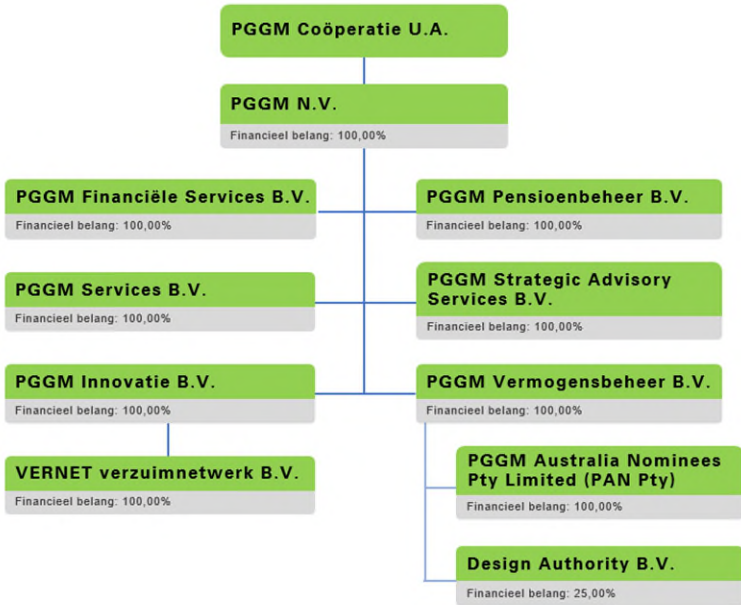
PGGM Coöperatie U.A.

PGGM N.V.
Financieel belang: 100,00%

PGGM Financiële Services B.V.
Financieel belang: 100,00%

PGGM Pensioenbeheer B.V.
Financieel belang: 100,00%

PGGM Services B.V.
Financieel belang: 100,00%

PGGM Strategic Advisory Services B.V.
Financieel belang: 100,00%

PGGM Innovatie B.V.
Financieel belang: 100,00%

PGGM Vermogensbeheer B.V.
Financieel belang: 100,00%

VERNET verzuimnetwerk B.V.
Financieel belang: 100,00%

PGGM Australia Nominees Pty Limited (PAN Pty)
Financieel belang: 100,00%

Design Authority B.V.
Financieel belang: 25,00%